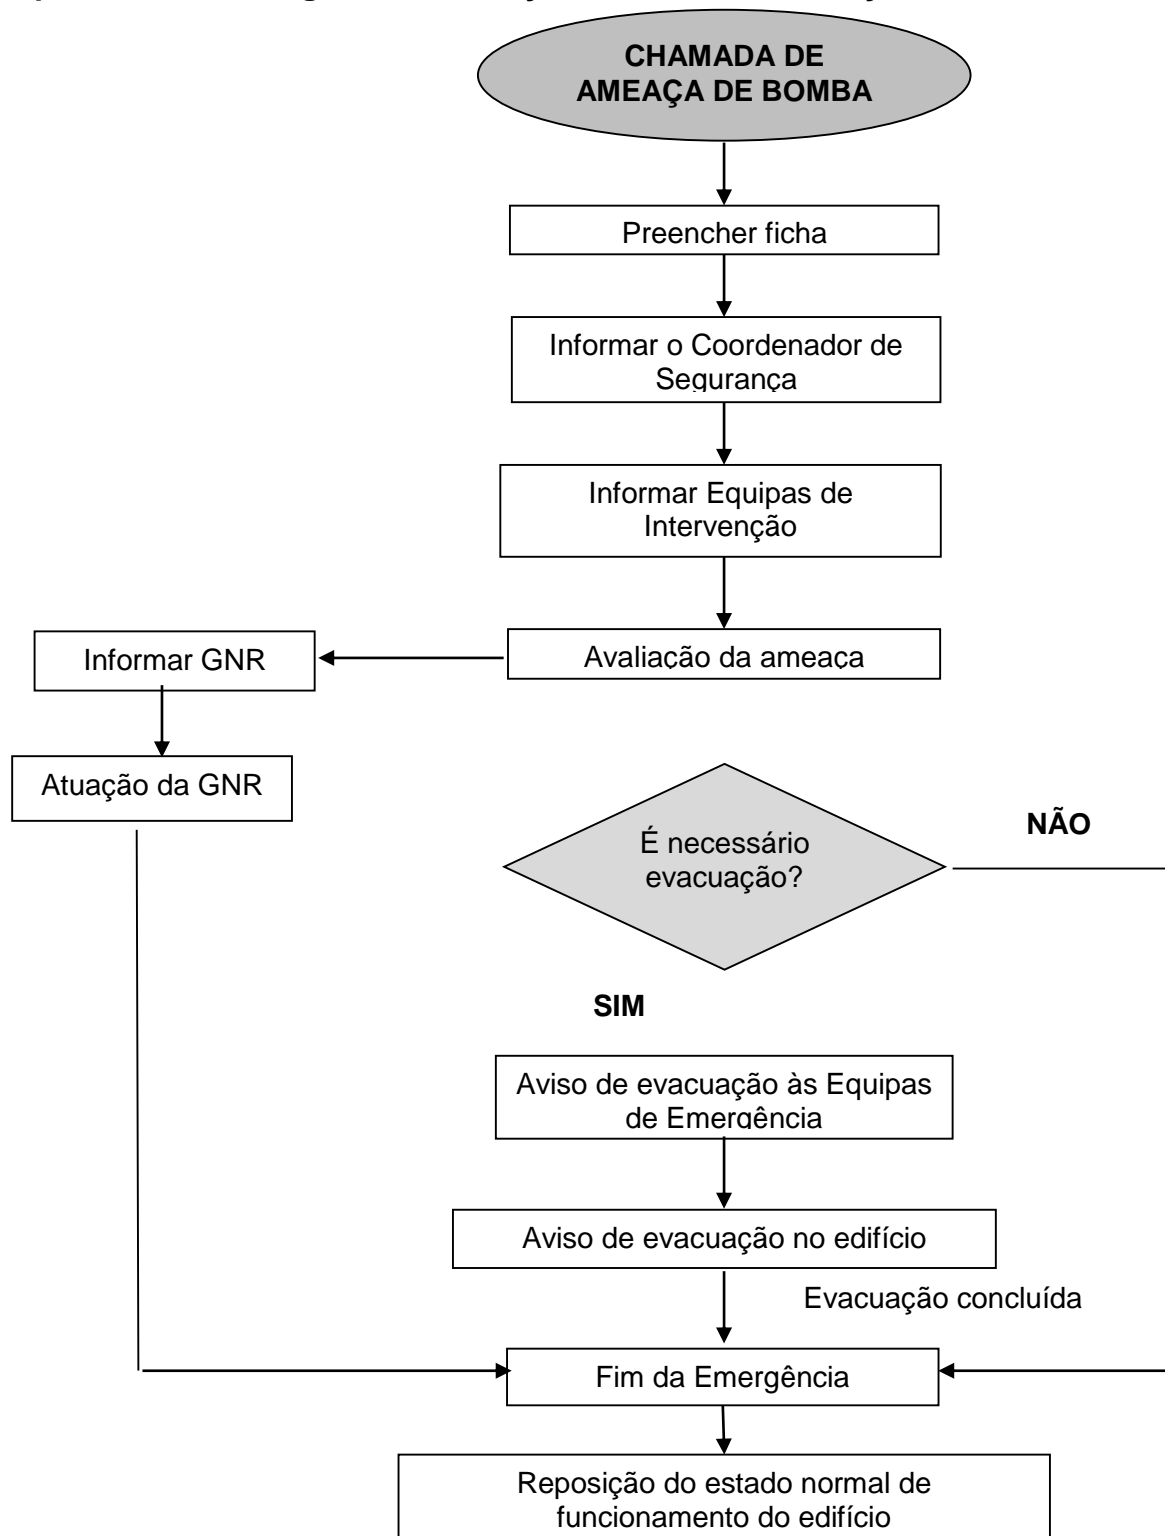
CHAMADA DE AMEAÇA DE BOMBA

Preencher ficha

Informar o Coordenador de Segurança

Informar Equipas de Intervenção

Avaliação da ameaça

Informar GNR

Atuação da GNR

É necessário evacuação?

NÃO

SIM

Aviso de evacuação às Equipas de Emergência

Aviso de evacuação no edifício

Evacuação concluída

Fim da Emergência

Reposição do estado normal de funcionamento do edifício